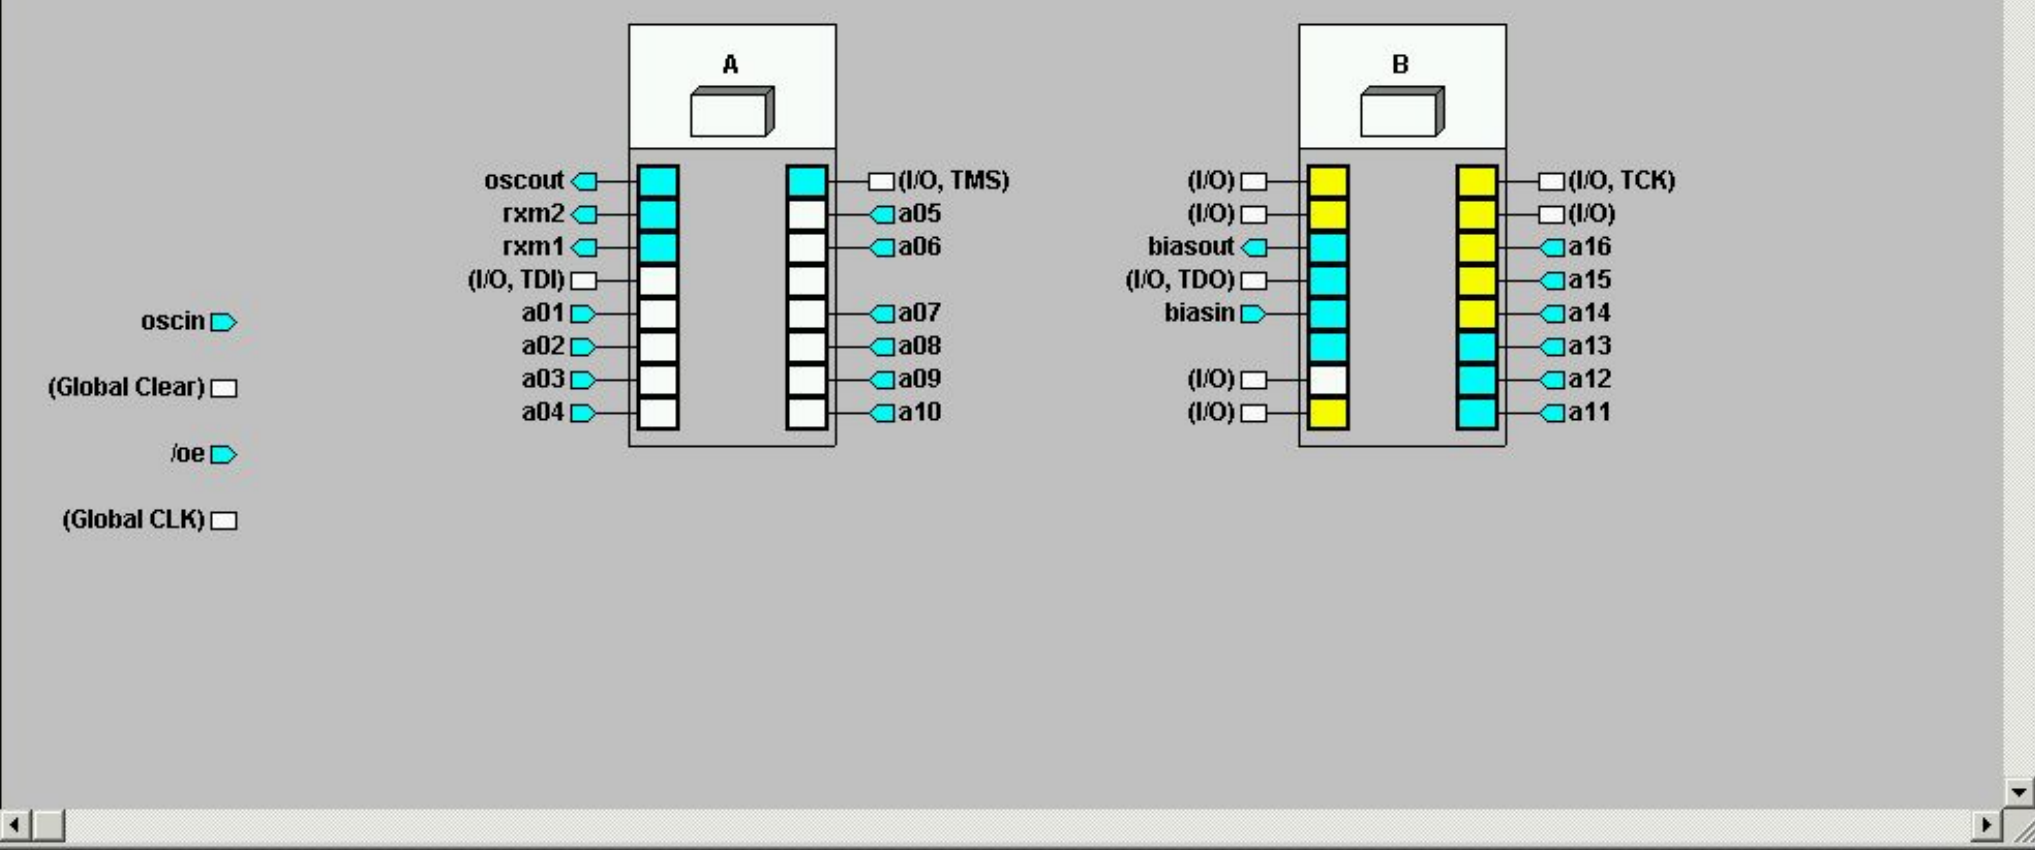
A

oscout
rxm2
rxm1
(I/O, TDI)
a01
a02
a03
a04

(I/O, TMS)
a05
a06
a07
a08
a09
a10

B

(I/O)
(I/O)
biasout
(I/O, TDO)
biasin
(I/O)
(I/O)

(I/O, TCK)
(I/O)
a16
a15
a14
a13
a12
a11

oscin
(Global Clear)
/oe
(Global CLK)